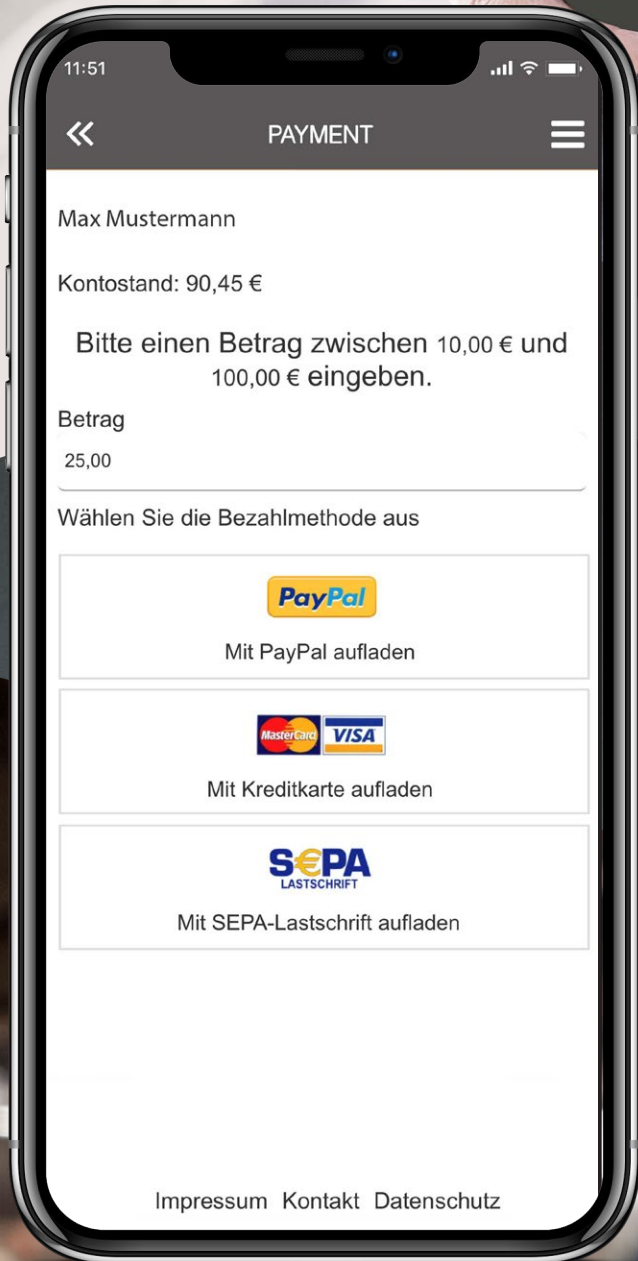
11:51

«

PAYMENT

Max Mustermann

Kontostand: 90,45 €

Bitte einen Betrag zwischen 10,00 € und 100,00 € eingeben.

Betrag

25,00

Wählen Sie die Bezahlmethode aus

PayPal

Mit PayPal aufladen

MasterCard VISA

Mit Kreditkarte aufladen

SEPA LASTSCHRIFT

Mit SEPA-Lastschrift aufladen

Impressum Kontakt Datenschutz